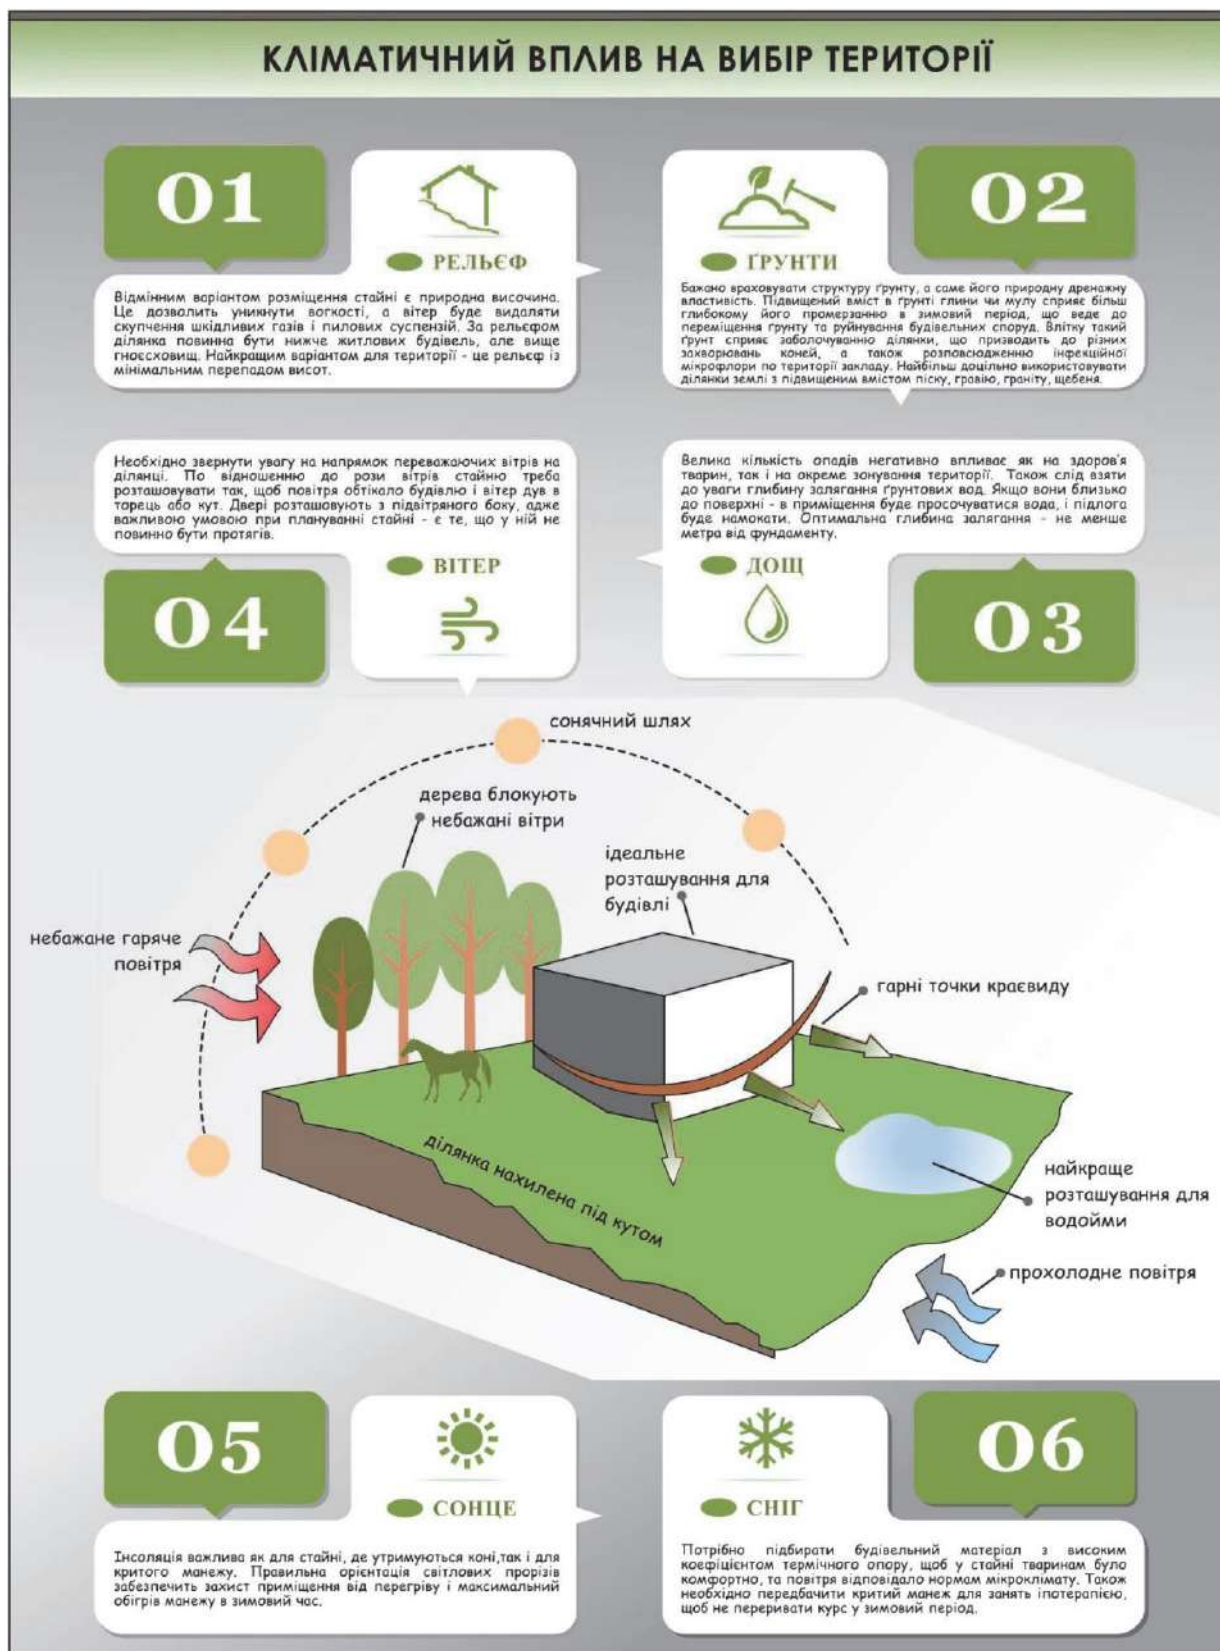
КЛІМАТИЧНИЙ ВПЛИВ НА ВИБІР ТЕРИТОРІЇ

01

РЕЛЬЄФ

Відмінним варіантом розміщення стайні є природна височина. Це дозволить уникнути вогкості, а вітер буде видаляти скупчення шкідливих газів і пилових суспензій. За рельєфом ділянка повинна бути нижче житлових будівель, але вище гноєсховищ. Найкращим варіантом для території - це рельєф із мінімальним перепадом висот.

02

ҐРУНТИ

Бажано враховувати структуру ґрунту, а саме його природну дренажну властивість. Підвищений вміст в ґрунті глини чи мулу сприяє більш глибокому його промерзанню в зимовий період, що веде до переміщення ґрунту та руйнування будівельних споруд. Влітку такий ґрунт сприяє заболочуванню ділянки, що призводить до різних захворювань коней, а також розповсюдженню інфекційної мікрофлори по території закладу. Найбільш доцільно використовувати ділянки землі з підвищеним вмістом піску, гравію, граніту, щебеня.

Необхідно звернути увагу на напрямок переважаючих вітрів на ділянці. По відношенню до рози вітрів стайню треба розташовувати так, щоб повітря обтікало будівлю і вітер дув в торець або кут. Двері розташовують з підвітряного боку, адже важливою умовою при плануванні стайні - є те, що у ній не повинно бути протягів.

ВІТЕР

04

Велика кількість опадів негативно впливає як на здоров'я тварин, так і на окреме зонування території. Також слід взяти до уваги глибину залягання ґрунтових вод. Якщо вони близько до поверхні - в приміщення буде просочуватися вода, і підлога буде намокати. Оптимальна глибина залягання - не менше метра від фундаменту.

ДОЩ

03

сонячний шлях

дерева блокують небажані вітри

ідеальне розташування для будівлі

небажане гаряче повітря

гарні точки краєвиду

ділянка нахилена під кутом

найкраще розташування для водойми

прохолодне повітря

05

СОНЦЕ

Інсоляція важлива як для стайні, де утримуються коні,так і для критого манежу. Правильна орієнтація світлових прорізів забезпечить захист приміщення від перегріву і максимальний обігрів манежу в зимовий час.

06

СНІГ

Потрібно підбирати будівельний матеріал з високим коефіцієнтом термічного опору, щоб у стайні тваринам було комфортно, та повітря відповідало нормам мікроклімату. Також необхідно передбачити критий манеж для занять іпотерапією, щоб не переривати курс у зимовий період.